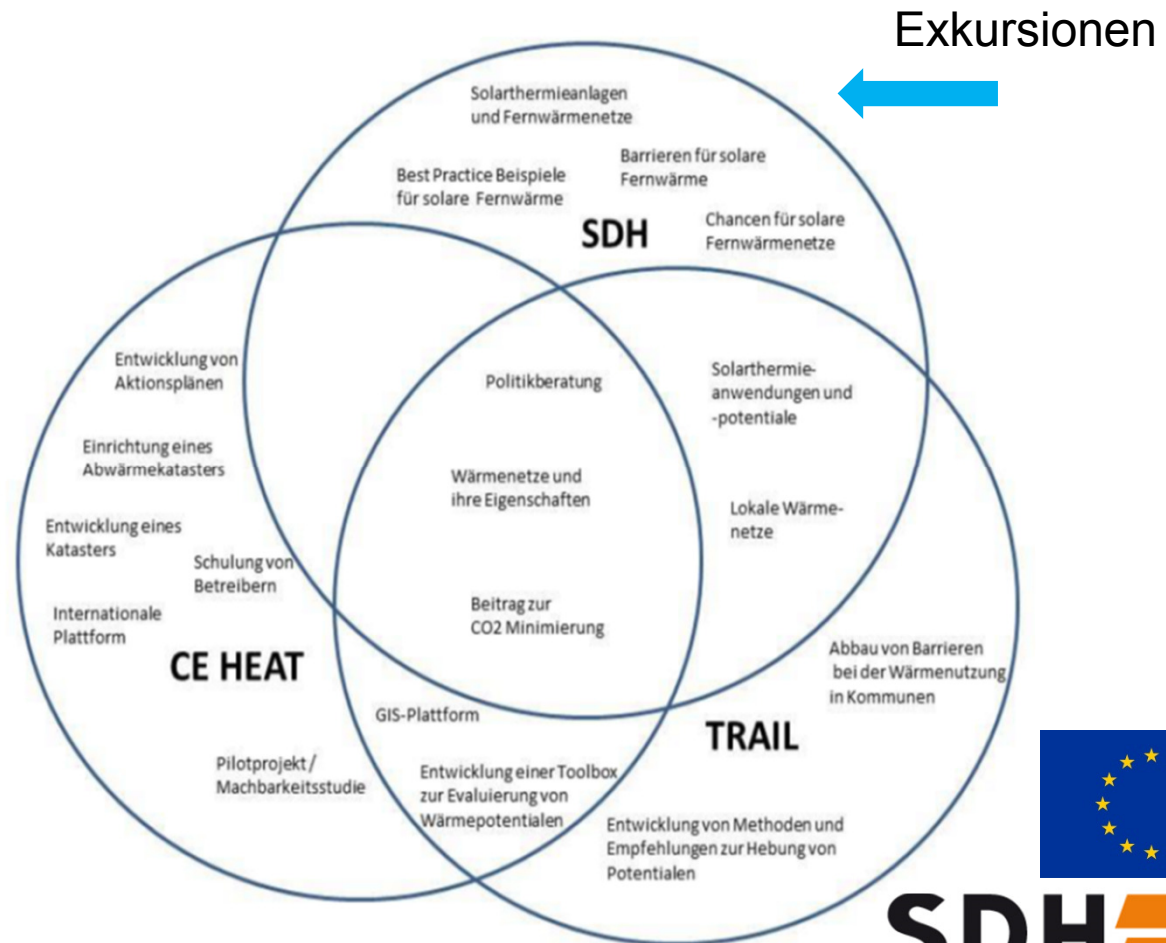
Exkursionen

Solarthermieanlagen und Fernwärmenetze

Best Practice Beispiele für solare Fernwärme

Barrieren für solare Fernwärme

Chancen für solare Fernwärmenetze

SDH

Entwicklung von Aktionsplänen

Einrichtung eines Abwärmekatasters

Entwicklung eines Katasters

Schulung von Betreibern

Internationale Plattform

CE HEAT

Politikberatung

Wärmenetze und ihre Eigenschaften

Beitrag zur CO2 Minimierung

Solarthermie-anwendungen und -potentiale

Lokale Wärme-netze

Abbau von Barrieren bei der Wärmenutzung in Kommunen

GIS-Plattform

TRAIL

Pilotprojekt / Machbarkeitsstudie

Entwicklung einer Toolbox zur Evaluierung von Wärmepotentialen

Entwicklung von Methoden und Empfehlungen zur Hebung von Potentialen

SDH